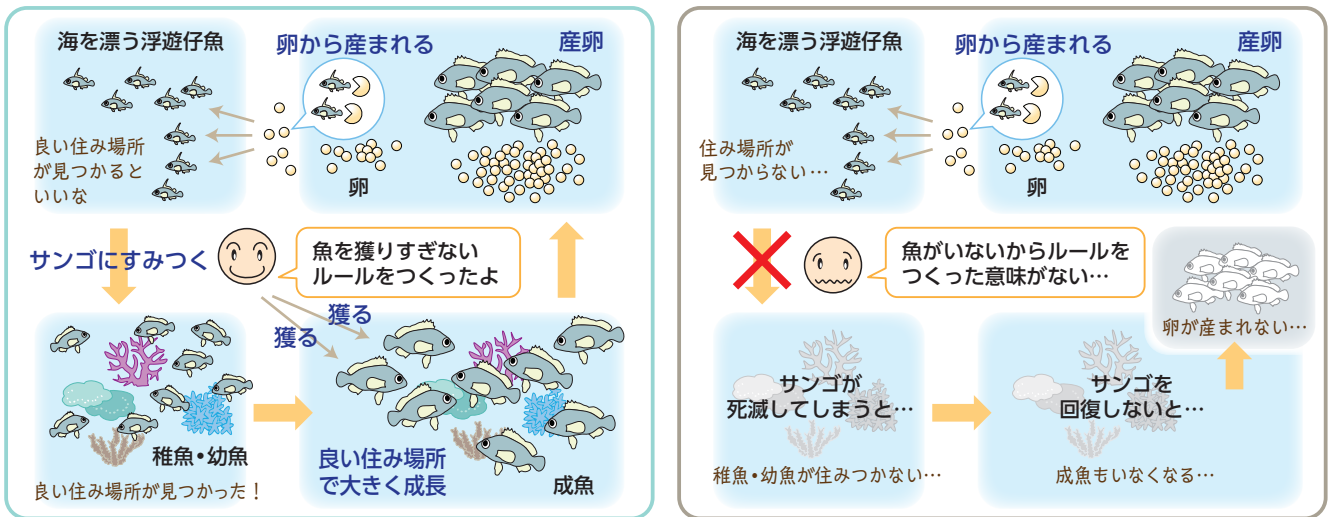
海を漂う浮遊仔魚

卵から産まれる

産卵

良い住み場所が見つかるといいな

卵

サンゴにすみつく

魚を獲りすぎないルールをつくったよ

獲る

獲る

稚魚・幼魚

良い住み場所が見つかった！

良い住み場所で大きく成長

成魚

海を漂う浮遊仔魚

卵から産まれる

産卵

住み場所が見つからない…

卵

魚がいないからルールをつくった意味がない…

卵が産まれない…

サンゴが死滅してしまうと…

サンゴを回復しないと…

稚魚・幼魚が住みつかない…

成魚もいなくなる…